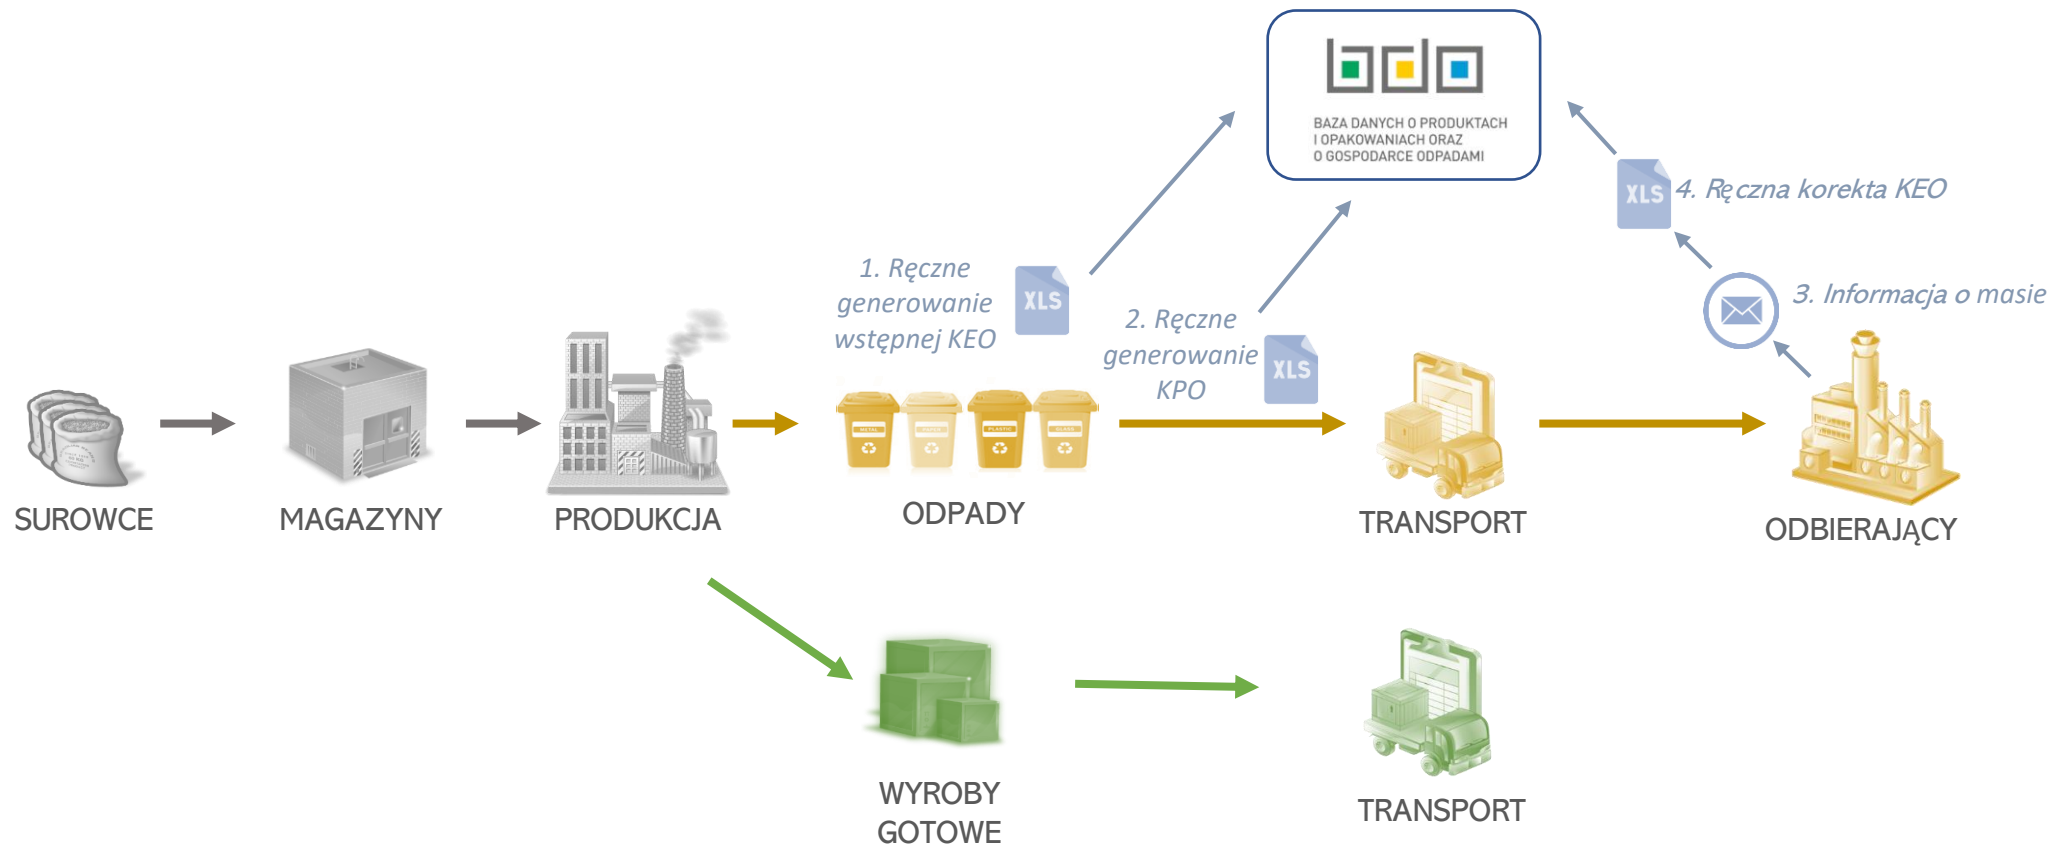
BAZA DANYCH O PRODUKTACH I OPAKOWANIACH ORAZ O GOSPODARCE ODPADAMI

XLS 4. Ręczna korekta KEO

1. Ręczne generowanie wstępnej KEO XLS

2. Ręczne generowanie KPO XLS

3. Informacja o masie

SUROWCE

MAGAZYNY

PRODUKCJA

ODPADY

TRANSPORT

ODBIERAJĄCY

WYROBY GOTOWE

TRANSPORT